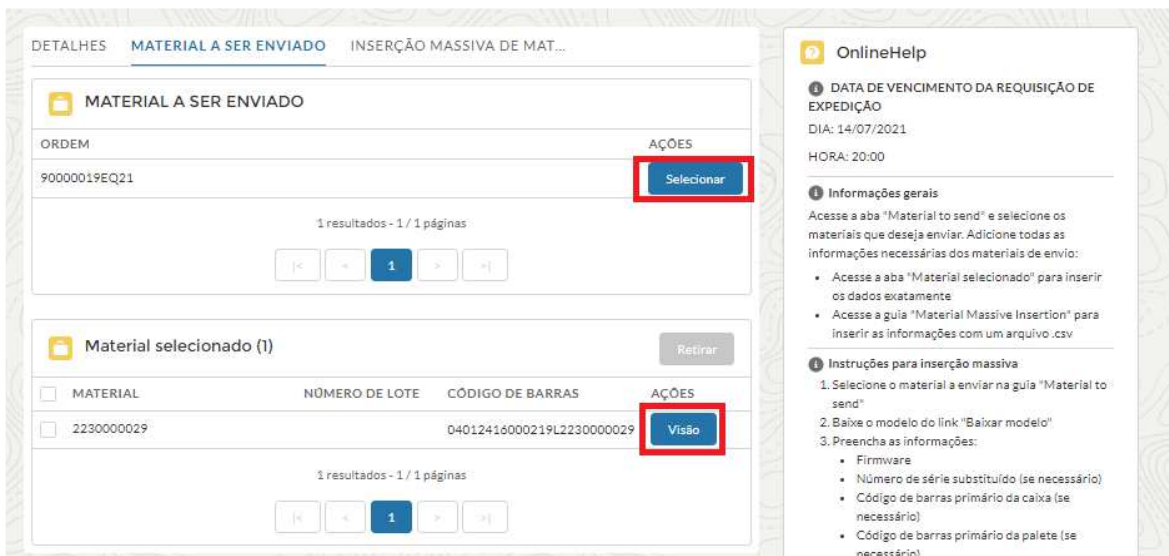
DETALHES MATERIAL A SER ENVIADO INSERÇÃO MASSIVA DE MAT...

MATERIAL A SER ENVIADO

| ORDEM | AÇÕES |
|---|---|
| 90000019EQ21 | Selecionar |

1 resultados - 1 / 1 páginas

|< < 1 > >|

Material selecionado (1)

Retirar

| MATERIAL | NÚMERO DE LOTE | CÓDIGO DE BARRAS | AÇÕES |
|---|---|---|---|
| 2230000029 | | 04012416000219L2230000029 | Visão |

1 resultados - 1 / 1 páginas

|< < 1 > >|

OnlineHelp

DATA DE VENCIMENTO DA REQUISIÇÃO DE EXPEDIÇÃO

DIA: 14/07/2021

HORA: 20:00

Informações gerais

Acesse a aba "Material to send" e selecione os materiais que deseja enviar. Adicione todas as informações necessárias dos materiais de envio:

- Acesse a aba "Material selecionado" para inserir os dados exatamente
- Acesse a guia "Material Massive Insertion" para inserir as informações com um arquivo .csv

Instruções para inserção massiva

1. Selecione o material a enviar na guia "Material to send"
2. Baixe o modelo do link "Baixar modelo"
3. Preencha as informações:
- Firmware
- Número de série substituído (se necessário)
- Código de barras primário da caixa (se necessário)
- Código de barras primário da palete (se necessário)